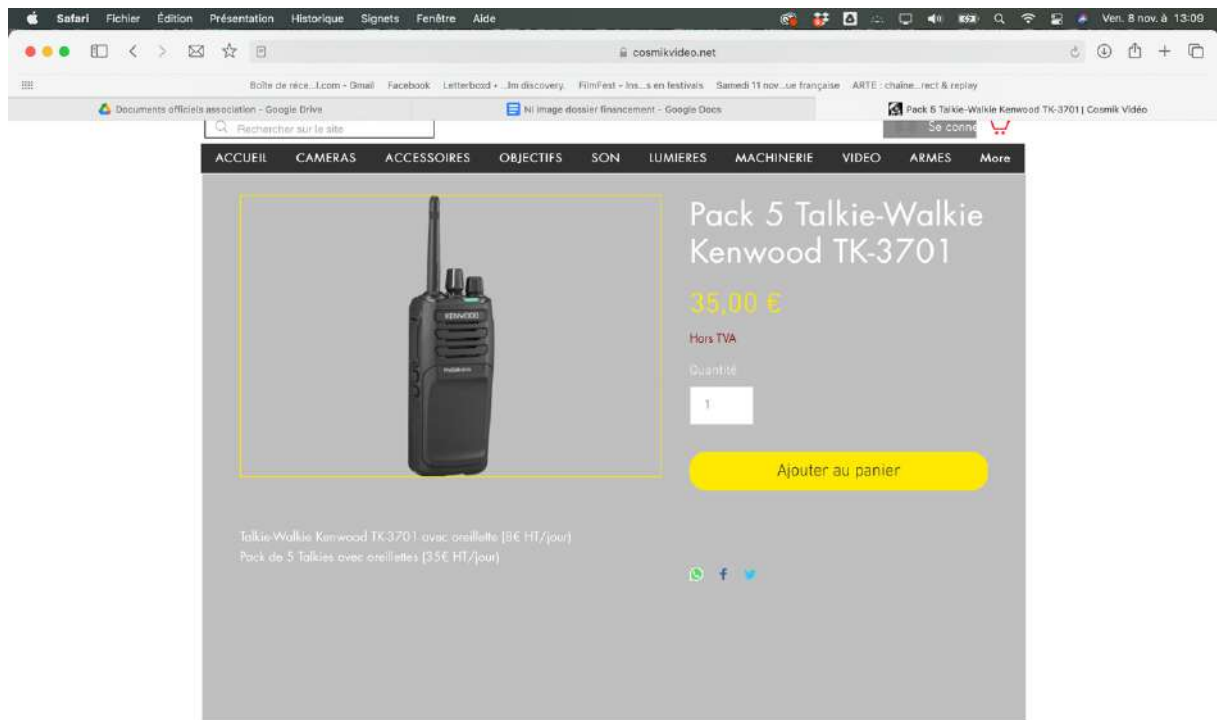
Safari Fichier Édition Présentation Historique Signets Fenêtre Aide

Ven. 8 nov. à 13:09

cosmikvideo.net

Boîte de réce...l.com - Gmail Facebook Letterboxd • ...lm discovery. FilmFest - Ins...s en festivals Samedi 11 nov...ue française ARTE : chaîne...rect & replay

Documents officiels association - Google Drive

Ni image dossier financement - Google Docs

Pack 5 Talkie-Walkie Kenwood TK-3701 | Cosmik Vidéo

Rechercher sur le site

Se conne

ACCUEIL CAMERAS ACCESSOIRES OBJECTIFS SON LUMIERES MACHINERIE VIDEO ARMES More

KENWOOD

Pack 5 Talkie-Walkie Kenwood TK-3701

35,00 €

Hors TVA

Quantité

1

Ajouter au panier

Talkie-Walkie Kenwood TK-3701 avec oreillette (8€ HT/jour)
Pack de 5 Talkies avec oreillettes (35€ HT/jour)